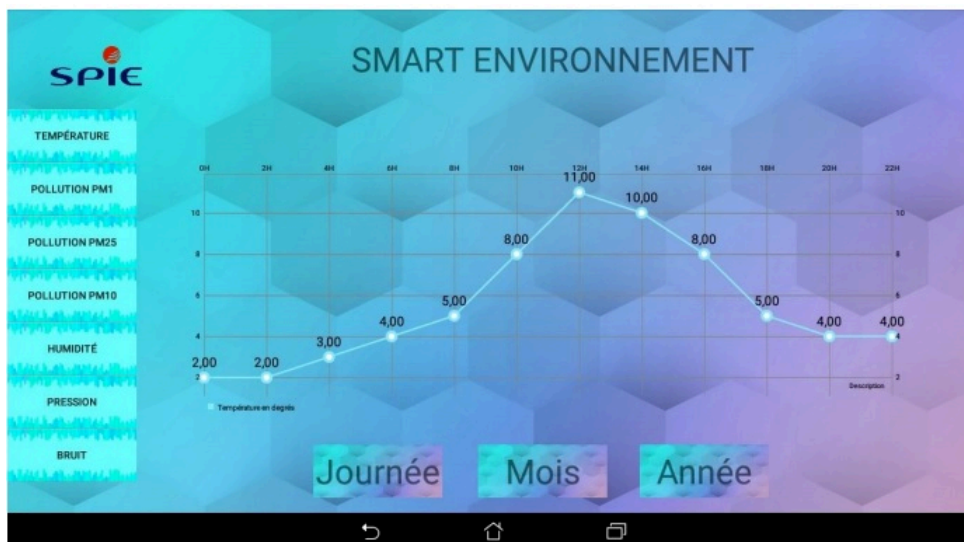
SPIE

SMART ENVIRONNEMENT

TEMPÉRATURE

POLLUTION PM1

POLLUTION PM25

POLLUTION PM10

HUMIDITÉ

PRESSION

BRUIT

0H 2H 4H 6H 8H 10H 12H 14H 16H 18H 20H 22H

10
8
6
4
2

10
8
6
4
2

2,00 2,00 3,00 4,00 5,00 8,00 11,00 10,00 8,00 5,00 4,00 4,00

Description

Température en degrés

Journée

Mois

Année